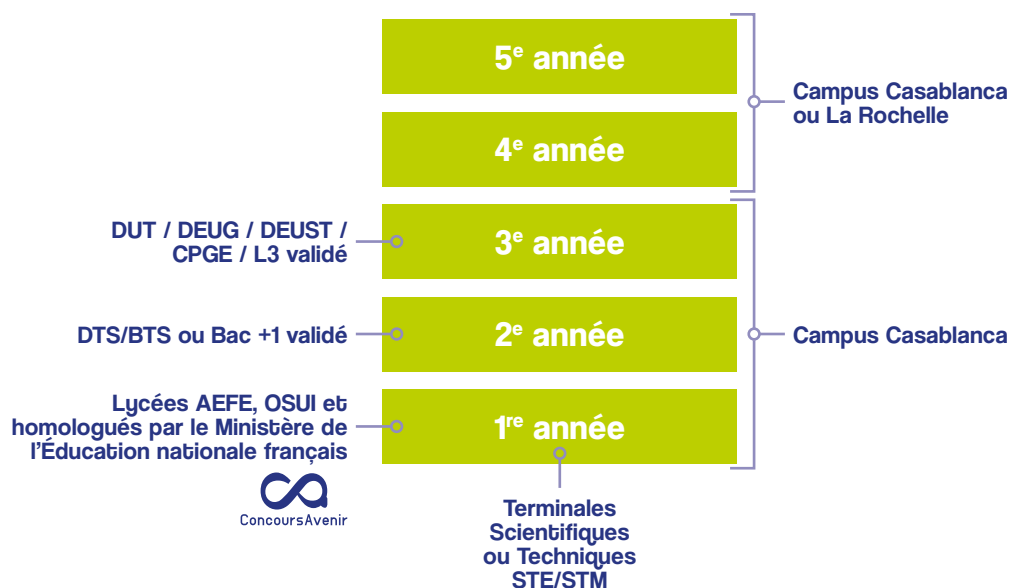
5$^e$ année

4$^e$ année

Campus Casablanca ou La Rochelle

DUT / DEUG / DEUST / CPGE / L3 validé

3$^e$ année

DTS/BTS ou Bac +1 validé

2$^e$ année

Campus Casablanca

Lycées AEFE, OSUI et homologués par le Ministère de l'Éducation nationale français

1$^{re}$ année

ConcoursAvenir

Terminales Scientifiques ou Techniques STE/STM